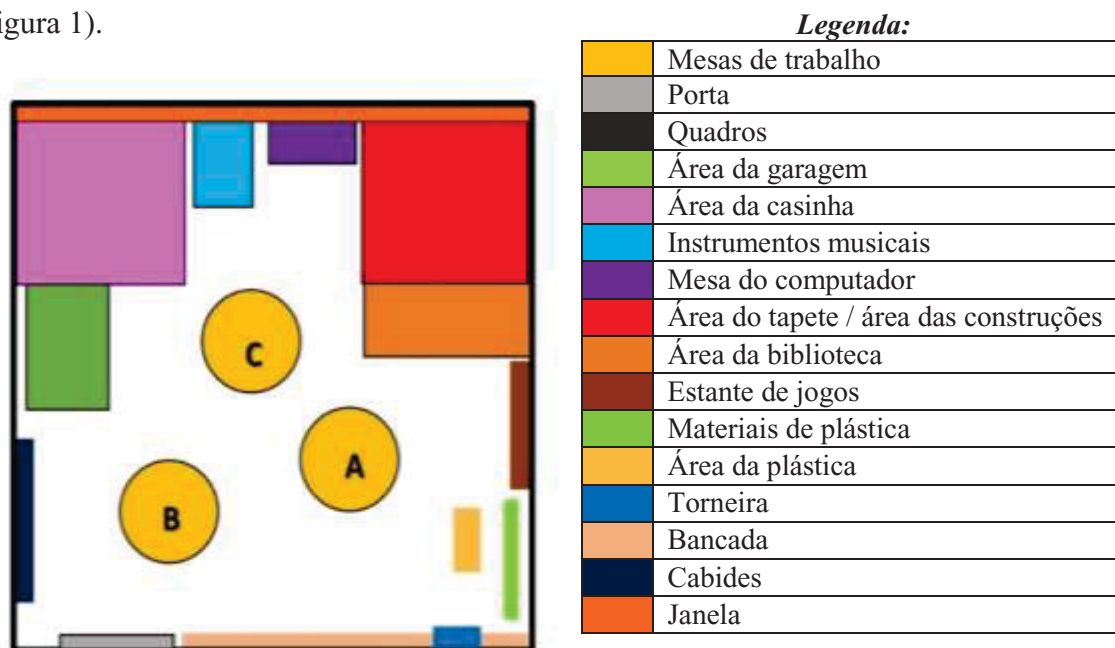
igura 1).

C

A

B

*Legenda:*

| | |
|---|---|
| | Mesas de trabalho |
| | Porta |
| | Quadros |
| | Área da garagem |
| | Área da casinha |
| | Instrumentos musicais |
| | Mesa do computador |
| | Área do tapete / área das construções |
| | Área da biblioteca |
| | Estante de jogos |
| | Materiais de plástica |
| | Área da plástica |
| | Torneira |
| | Bancada |
| | Cabides |
| | Janela |